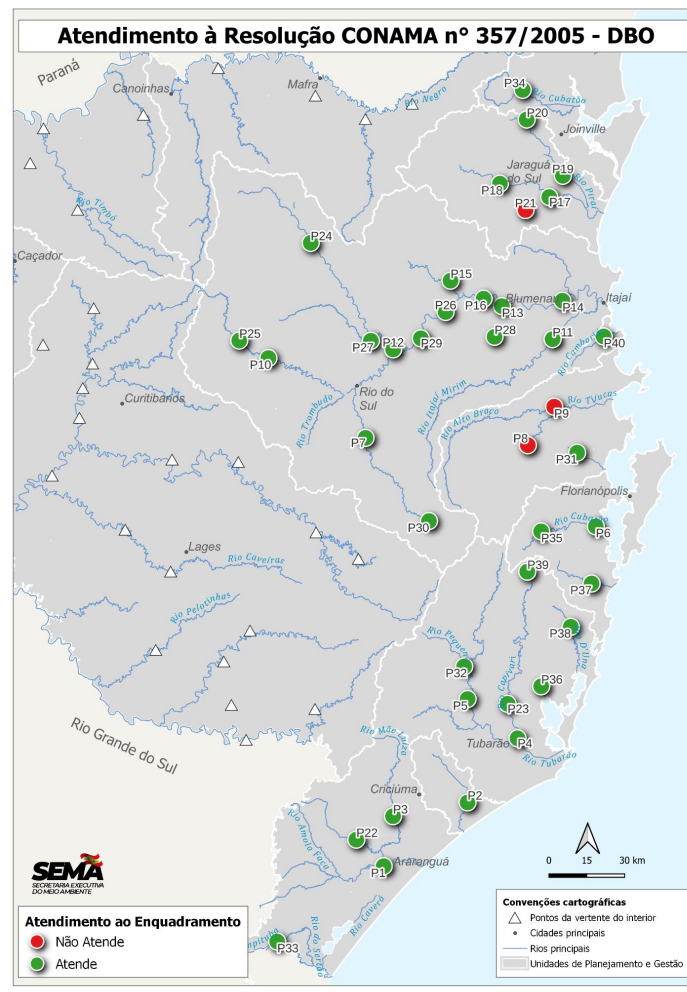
Atendimento à Resolução CONAMA n° 357/2005 - DBO

Paraná
Canoinhas
Mafra
Rio Negro
P34
Rio Cubatão
P20
Joinville
Jaraguá do Sul
P19
P18
Rio Piraí
P17
P21
Rio Timbó
P24
Caçador
P15
P16
Blumenau
P14
Itajaí
P26
P13
P25
P27
P12
P29
P28
P11
P40
P10
Rio Camboriú
Rio do Sul
Rio Itajaí Mirim
Rio Tijucas
Curitibanos
Rio Trombudo
Rio Alto Braço
P9
P7
P8
P31
Florianópolis
P30
Rio Cubatão
P35
P6
Lages
Rio Caveiras
P39
P37
Rio Pelotinhas
P38
Rio Pequeno
Rio D'Una
P32
Rio Capivari
P36
P5
P23
Rio Grande do Sul
Rio Mãe Luzia
P4
Tubarão
Rio Tubarão
Criciúma
P2
P3
Rio Amola Faca
P22
0 15 30 km
P1
Araranguá
SEMA
SECRETARIA EXECUTIVA DO MEIO AMBIENTE
Atendimento ao Enquadramento
Não Atende
Atende
Rio Mampituba
P33
Rio da Sertão
Rio Caverá
Convenções cartográficas
Pontos da vertente do interior
Cidades principais
Rios principais
Unidades de Planejamento e Gestão